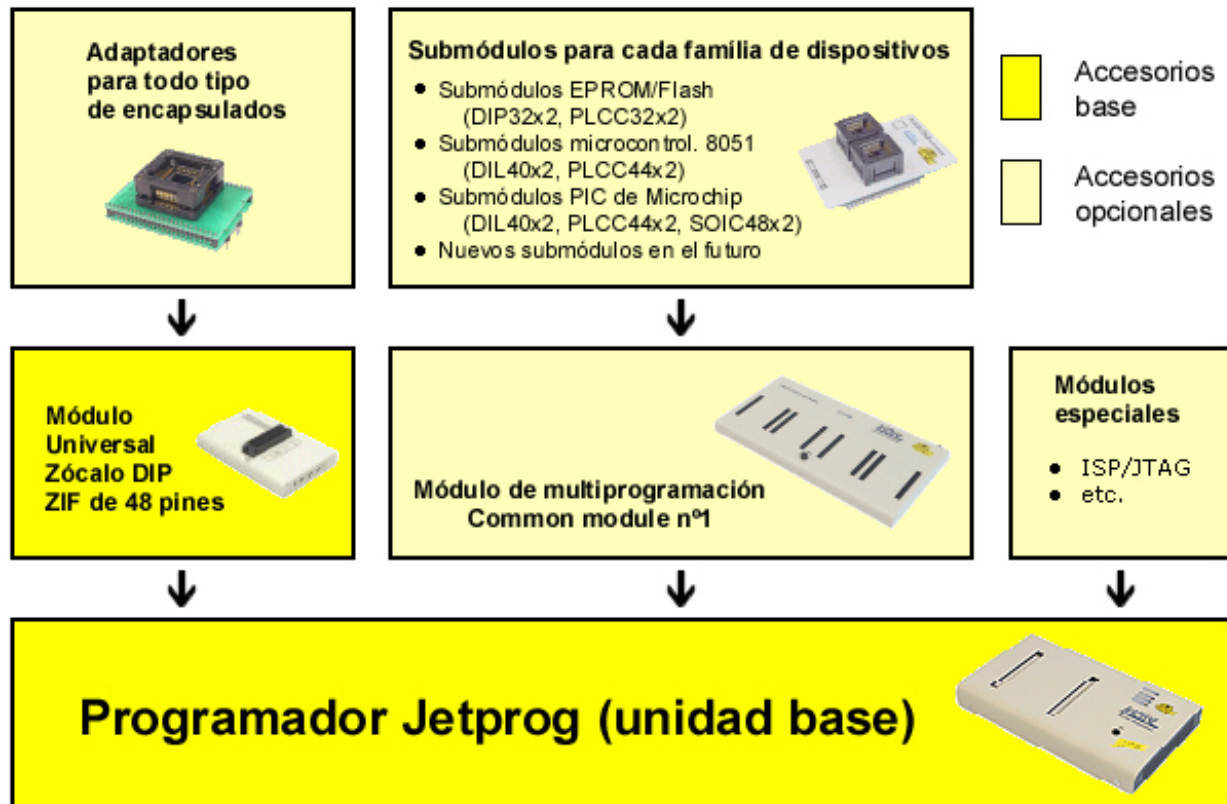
Adaptadores para todo tipo de encapsulados

Submódulos para cada família de dispositivos

- Submódulos EPROM/Flash (DIP32x2, PLCC32x2)
- Submódulos microcontrol. 8051 (DIL40x2, PLCC44x2)
- Submódulos PIC de Microchip (DIL40x2, PLCC44x2, SOIC48x2)
- Nuevos submódulos en el futuro

Accesorios base

Accesorios opcionales

Módulo Universal Zócalo DIP ZIF de 48 pines

Módulo de multiprogramación Common module nº1

Módulos especiales

- ISP/JTAG
- etc.

Programador Jetprog (unidad base)